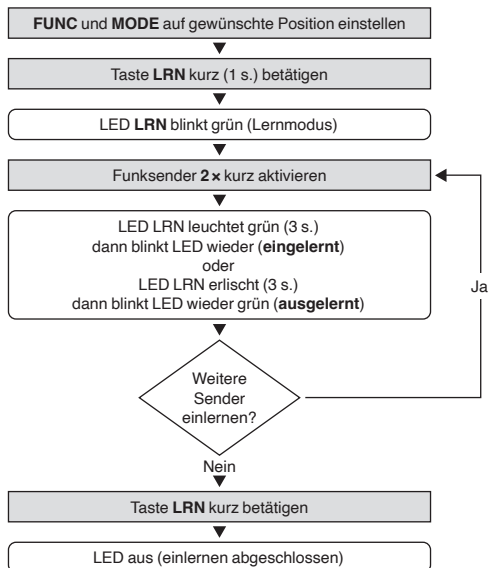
FUNC und MODE auf gewünschte Position einstellen

Taste LRN kurz (1 s.) betätigen

LED LRN blinkt grün (Lernmodus)

Funksender 2 × kurz aktivieren

LED LRN leuchtet grün (3 s.)
dann blinkt LED wieder (eingelernt)
oder
LED LRN erlischt (3 s.)
dann blinkt LED wieder grün (ausgelernt)

Ja

Weitere Sender einlernen?

Nein

Taste LRN kurz betätigen

LED aus (einlernen abgeschlossen)